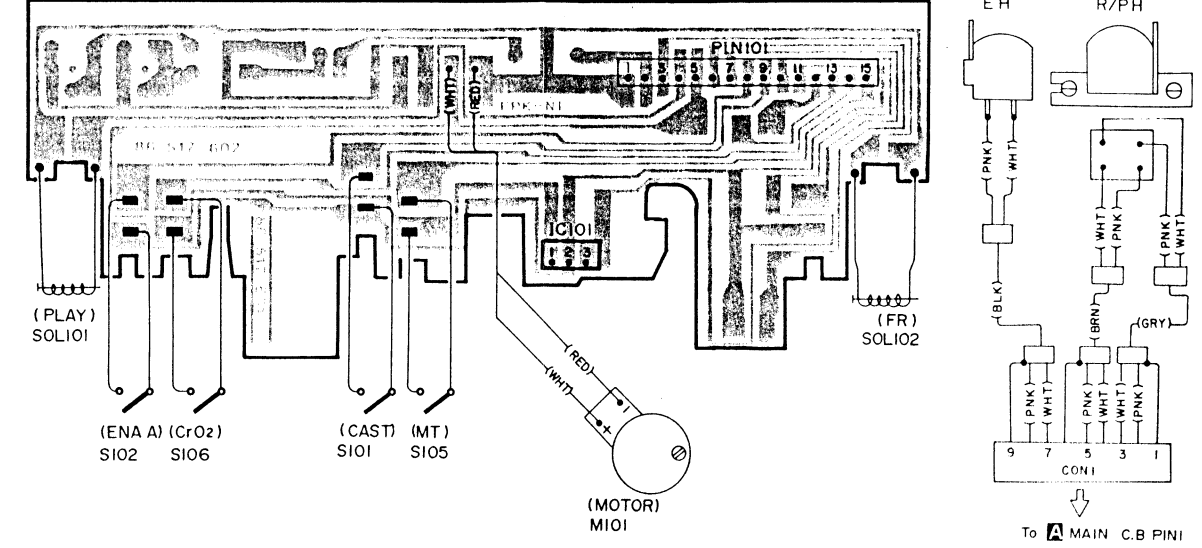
E H
R/PH
PIN101
1 3 5 7 9 11 13 15
(WHT)
(RED)
FPK-N1
86-517-602
IC101
1 2 3
(PLAY)
SOL101
(FR)
SOL102
(RED)
(WHT)
(ENA A)
S102
(CrO2)
S106
(CAST)
S101
(MT)
S105
(MOTOR)
M101
(PNK)
(WHT)
(WHT)
(PNK)
(PNK)
(WHT)
(BLK)
(BRN)
(GRY)
PNK
WHT
PNK
WHT
WHT
PNK
9 7 5 3 1
CON1
To A MAIN C.B PIN1